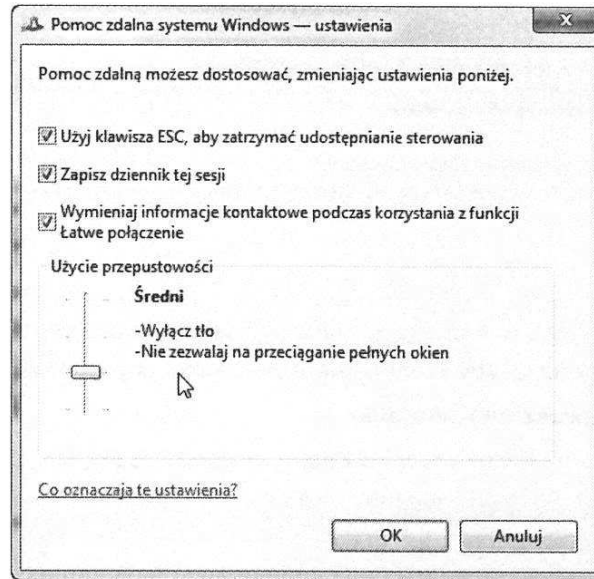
Pomoc zdalna systemu Windows — ustawienia

Pomoc zdalną możesz dostosować, zmieniając ustawienia poniżej.

Użyj klawisza ESC, aby zatrzymać udostępnianie sterowania

Zapisz dziennik tej sesji

Wymieniaj informacje kontaktowe podczas korzystania z funkcji Łatwe połączenie

Użycie przepustowości

Średni

-Wyłącz tło
-Nie zezwalaj na przeciąganie pełnych okien

Co oznaczają te ustawienia?

OK

Anuluj